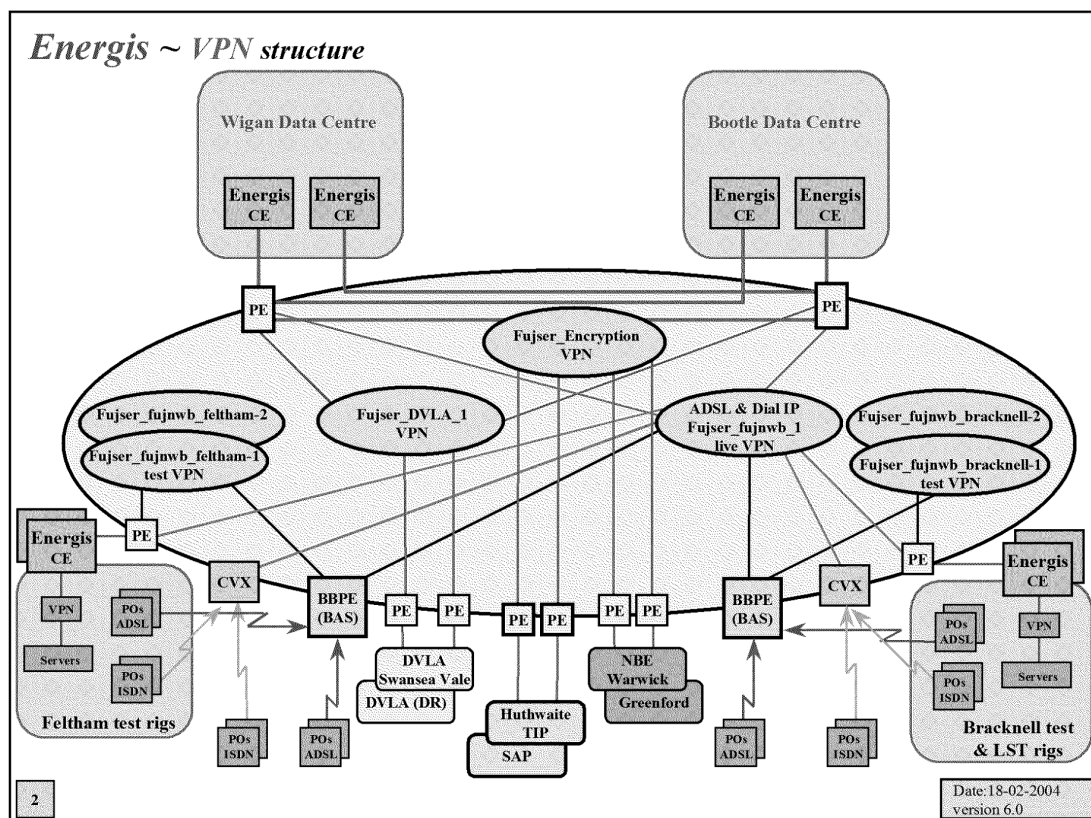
Energis ~ VPN structure

Wigan Data Centre

Energis CE

Energis CE

Bootle Data Centre

Energis CE

Energis CE

PE

PE

Fujser_Encryption VPN

Fujser_fujnwb_feltham-2

Fujser_DVLA_1 VPN

ADSL & Dial IP Fujser_fujnwb_1 live VPN

Fujser_fujnwb_bracknell-2

Fujser_fujnwb_feltham-1 test VPN

Fujser_fujnwb_bracknell-1 test VPN

Energis CE

PE

CVX

VPN

POs ADSL

Servers

POs ISDN

Feltham test rigs

BBPE (BAS)

PE

PE

PE

PE

PE

PE

BBPE (BAS)

CVX

PE

Energis CE

POs ADSL

VPN

POs ISDN

Servers

Bracknell test & LST rigs

DVLA Swansea Vale

DVLA (DR)

Huthwaite TIP

SAP

NBE Warwick

Greenford

POs ISDN

POs ADSL

POs ADSL

POs ISDN

2

Date:18-02-2004 version 6.0